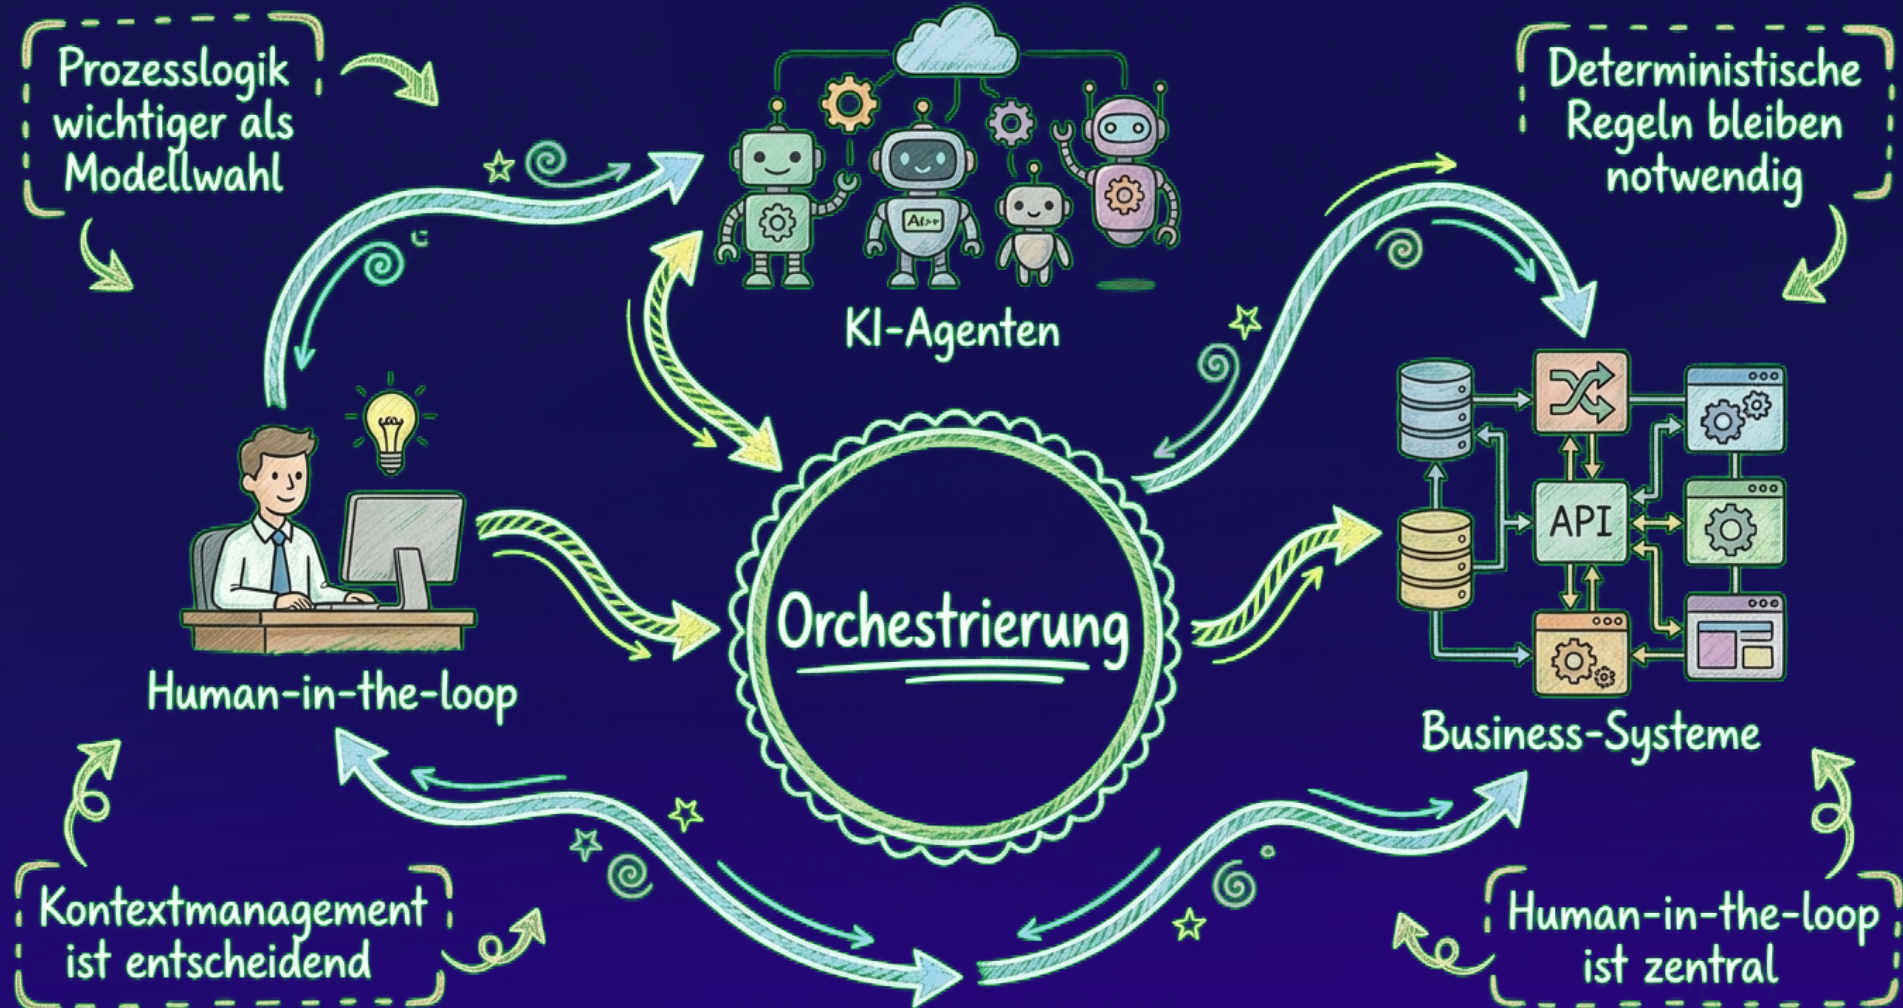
Prozesslogik wichtiger als Modellwahl

Deterministische Regeln bleiben notwendig

KI-Agenten

Human-in-the-loop

Orchestrierung

API

Business-Systeme

Kontextmanagement ist entscheidend

Human-in-the-loop ist zentral